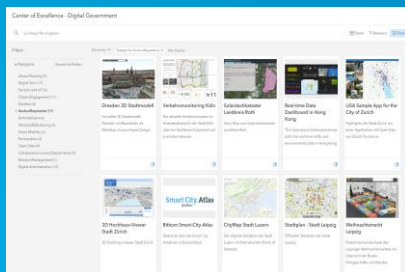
Center of Excellence - Digital Government

Filter

Dresden 3D Stadtmodell

Verkehrsmonitoring Köln

Solardachkataster Landkreis Roth

Real-time Data Dashboard in Hong Kong

USA Sample App for the City of Zurich

3D Hochhaus-Viewer Stadt Zürich

Bitkom Smart-City-Atlas

CityMap Stadt Luzern

Stadtplan - Stadt Leipzig

Weihnachtsmarkt Leipzig

Smart City Atlas